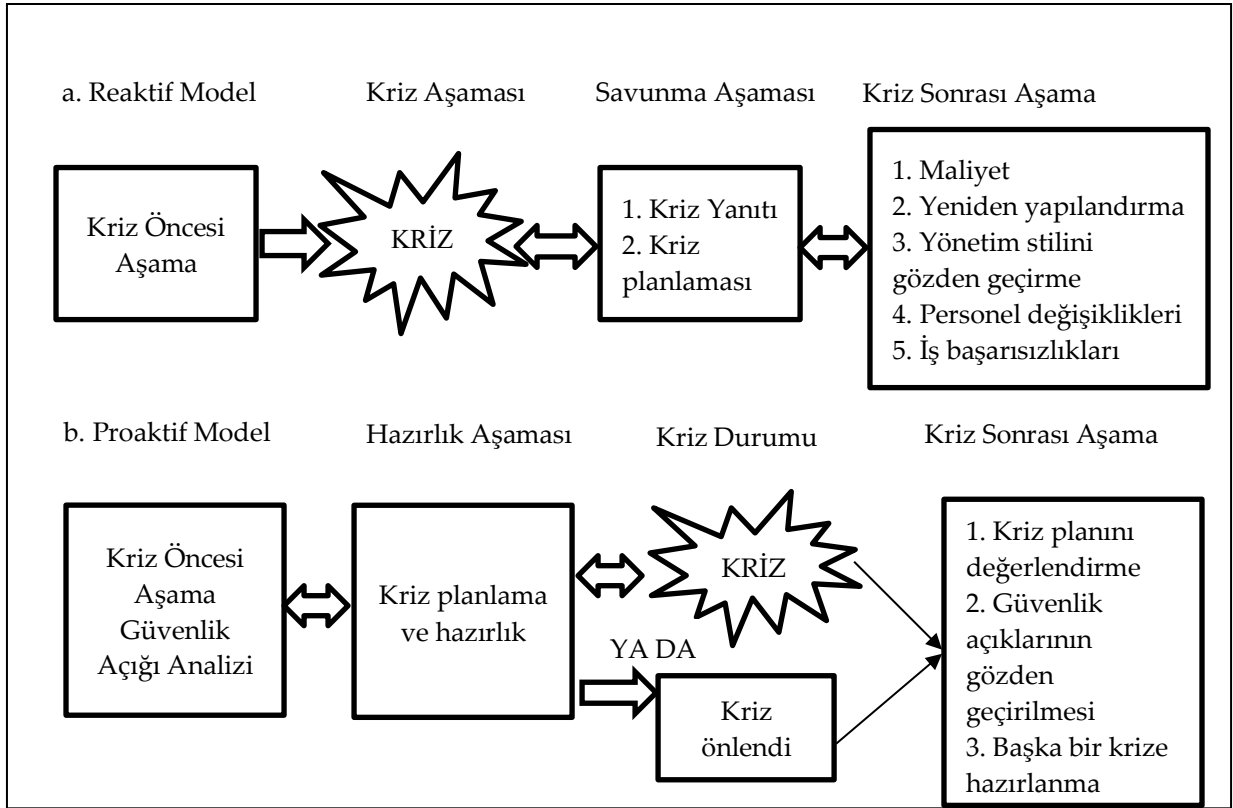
a. Reaktif Model

Kriz Aşaması

Savunma Aşaması

Kriz Sonrası Aşama

Kriz Öncesi Aşama

KRİZ

1. Kriz Yanıtı
2. Kriz planlaması

1. Maliyet
2. Yeniden yapılandırma
3. Yönetim stilini gözden geçirme
4. Personel değişiklikleri
5. İş başarısızlıkları

b. Proaktif Model

Hazırlık Aşaması

Kriz Durumu

Kriz Sonrası Aşama

Kriz Öncesi Aşama Güvenlik Açığı Analizi

Kriz planlama ve hazırlık

KRİZ

YA DA

Kriz önlendi

1. Kriz planını değerlendirme
2. Güvenlik açıklarının gözden geçirilmesi
3. Başka bir krize hazırlanma